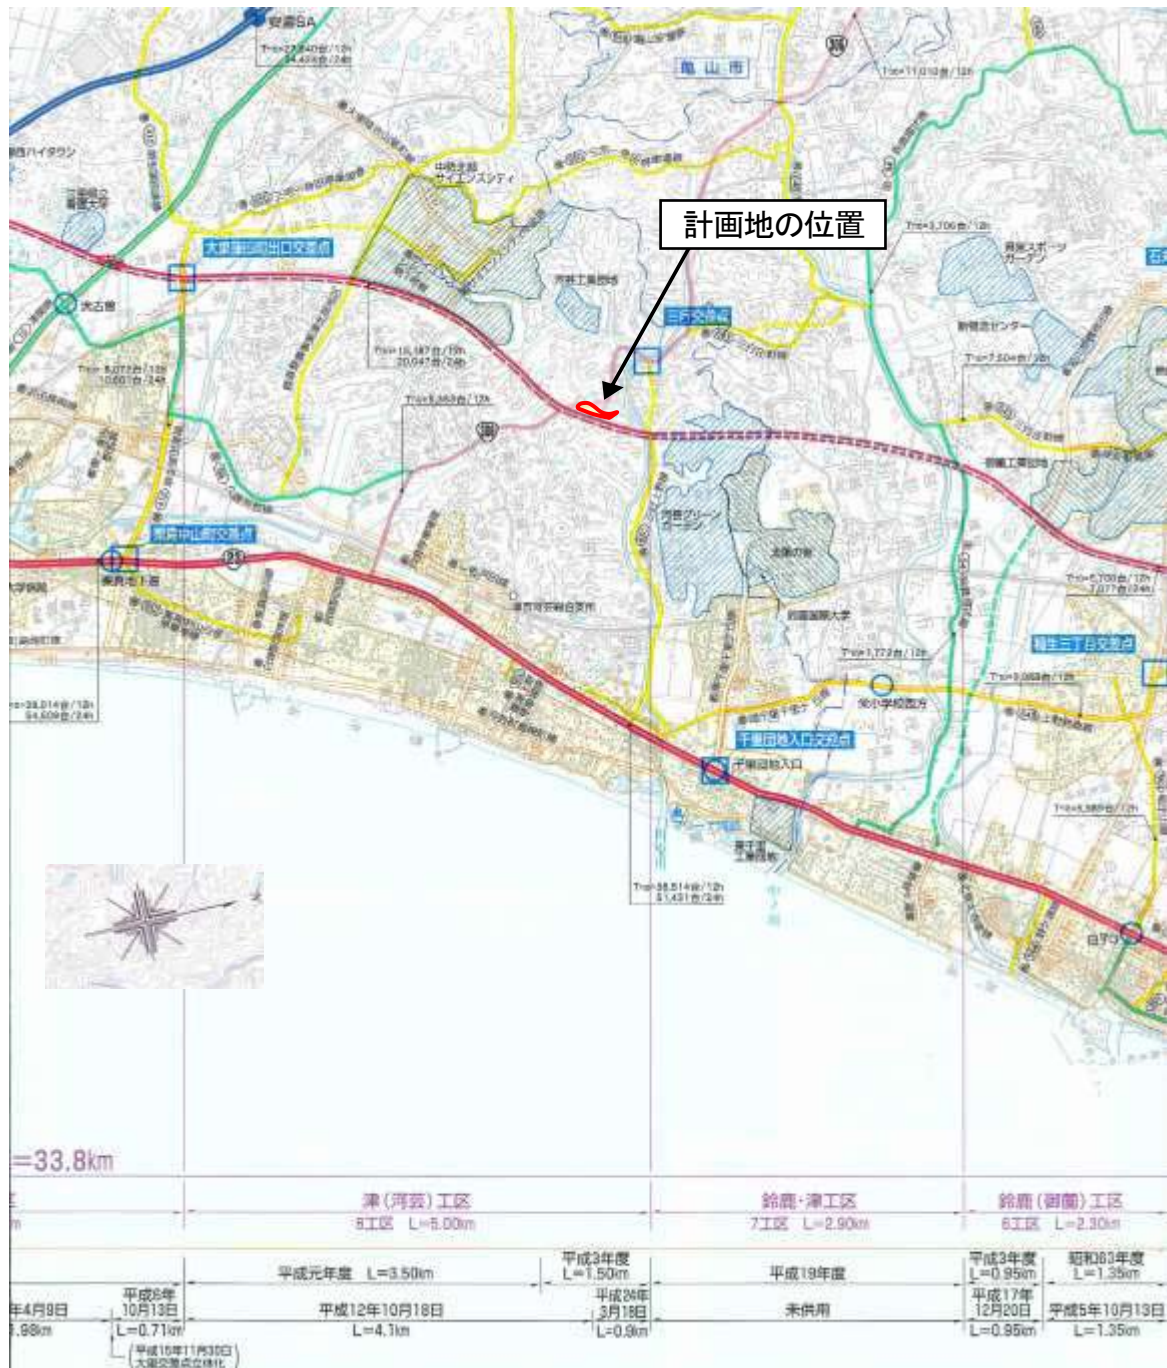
安濃SA

亀山市

計画地の位置

大里窪田町出口交差点

三行交差点

栗真中山町交差点

千里団地入口交差点

稲生三丁目交差点

=33.8km

津(河芸)工区
8工区 L=5.00km

鈴鹿・津工区
7工区 L=2.90km

鈴鹿(御薗)工区
6工区 L=2.30km

平成元年度 L=3.50km

平成3年度 L=1.50m

平成19年度

平成3年度 L=0.95km

昭和63年度 L=1.35km

年4月9日

平成6年10月13日 L=0.71km

平成12年10月18日 L=4.1km

平成24年3月18日 L=0.9km

未供用

平成17年12月20日 L=0.95km

平成5年10月13日 L=1.35km

(平成15年11月30日 大型交差点立体化)